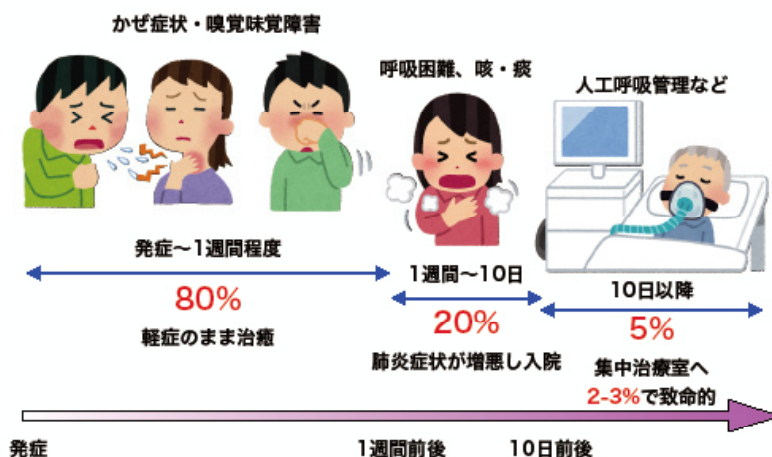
かぜ症状・嗅覚味覚障害

呼吸困難、咳・痰

人工呼吸管理など

発症〜1週間程度

80%

軽症のまま治癒

1週間〜10日

20%

肺炎症状が増悪し入院

10日以降

5%

集中治療室へ

2-3%で致命的

発症

1週間前後

10日前後